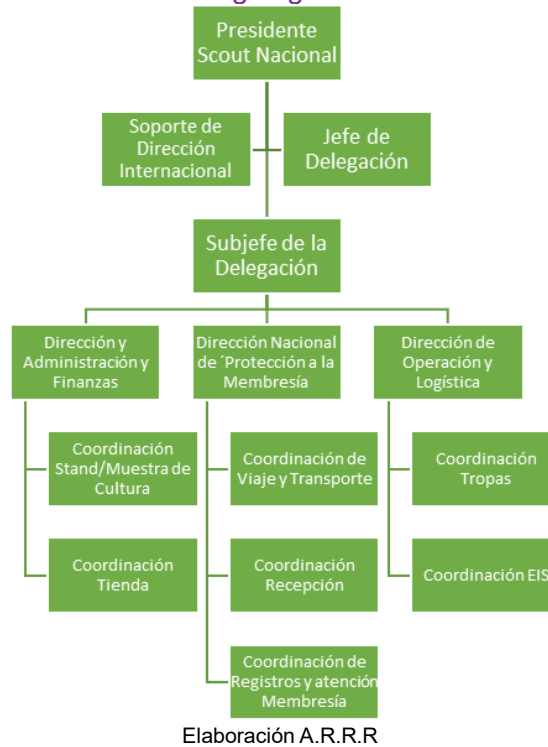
Presidente Scout Nacional

Soporte de Dirección Internacional

Jefe de Delegación

Subjefe de la Delegación

Dirección y Administración y Finanzas

Coordinación Stand/Muestra de Cultura

Coordinación Tienda

Dirección Nacional de ´Protección a la Membresía

Coordinación de Viaje y Transporte

Coordinación Recepción

Coordinación de Registros y atención Membresía

Dirección de Operación y Logística

Coordinación Tropas

Coordinación EIS

Elaboración A.R.R.R